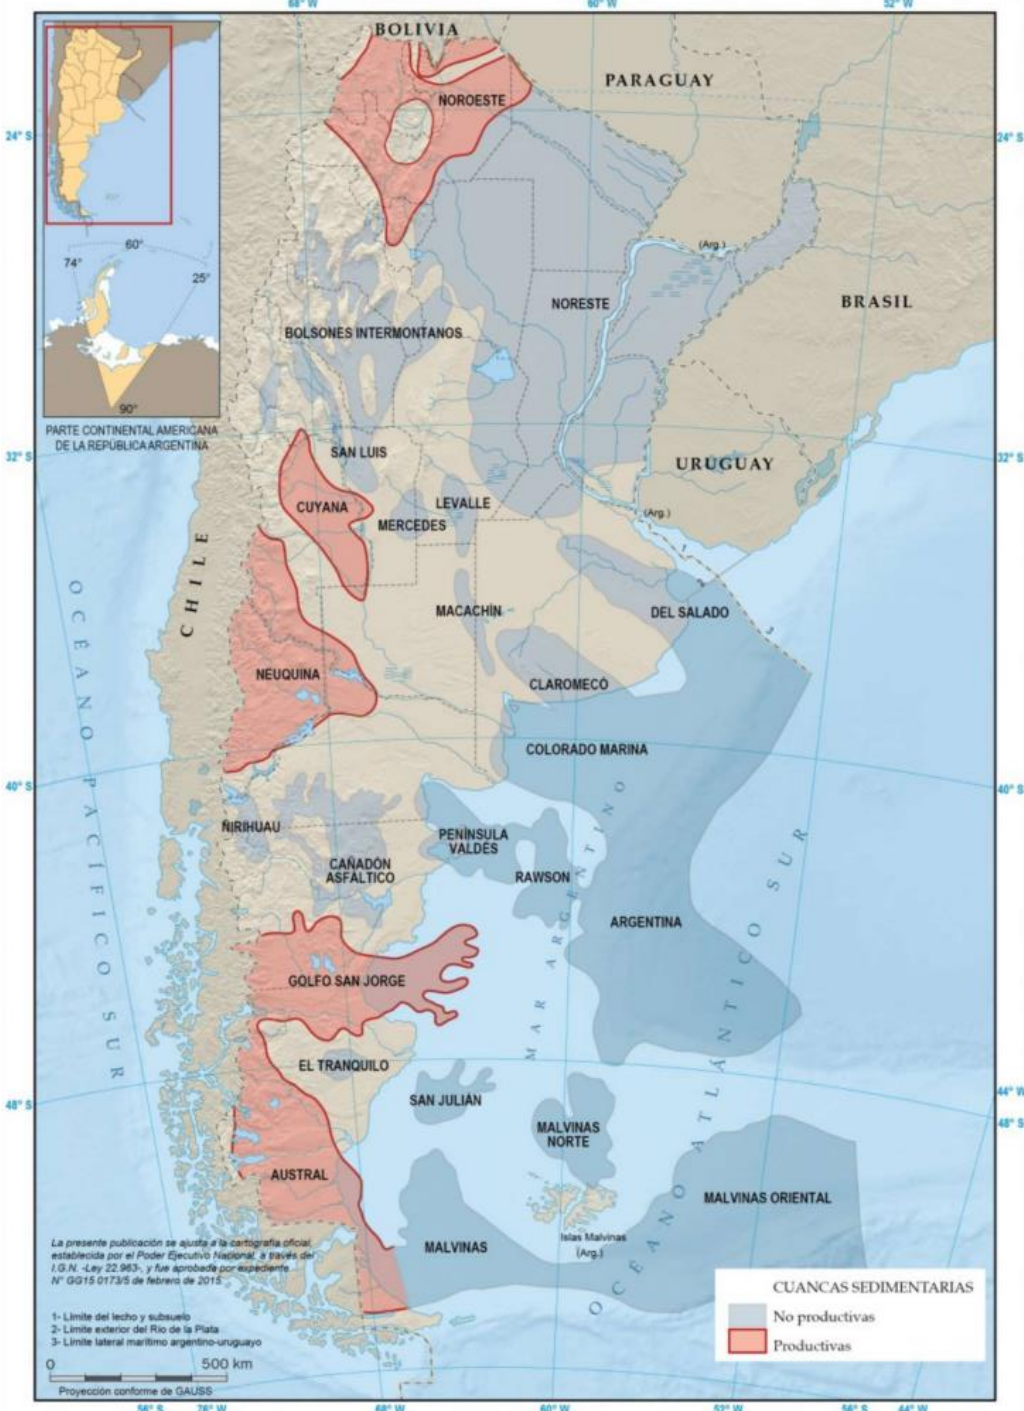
68° W
60° W
52° W
24° S
24° S
32° S
32° S
40° S
40° S
44° W
48° S
48° S

60°
74°
25°
90°
PARTE CONTINENTAL AMERICANA DE LA REPÚBLICA ARGENTINA

BOLIVIA
PARAGUAY
BRASIL
URUGUAY
CHILE
NOROESTE
NORESTE
BOLSONES INTERMONTANOS
SAN LUIS
CUYANA
LEVALLE
MERCEDES
MACACHÍN
DEL SALADO
NEUQUINA
CLAROMECÓ
COLORADO MARINA
ÑIRIHUAU
PENÍNSULA VALDÉS
CAÑADÓN ASFÁLTICO
RAWSON
ARGENTINA
GOLFO SAN JORGE
EL TRANQUILO
SAN JULIÁN
MALVINAS NORTE
AUSTRAL
MALVINAS ORIENTAL
MALVINAS
Islas Malvinas (Arg.)
(Arg.)
(Arg.)
1
OCÉANO PACÍFICO SUR
MAR ARGENTINO
OCÉANO ATLÁNTICO SUR

La presente publicación se ajusta a la cartografía oficial establecida por el Poder Ejecutivo Nacional, a través del I.G.N. -Ley 22.963-, y fue aprobada por expediente N° GG15 0173/5 de febrero de 2015.

1- Límite del lecho y subsuelo
2- Límite exterior del Río de la Plata
3- Límite lateral marítimo argentino-uruguayo

0 500 km
Proyección conforme de GAUSS
56° S 76° W
68° W
60° W
52° W
56° S 44° W

CUENCAS SEDIMENTARIAS
No productivas
Productivas